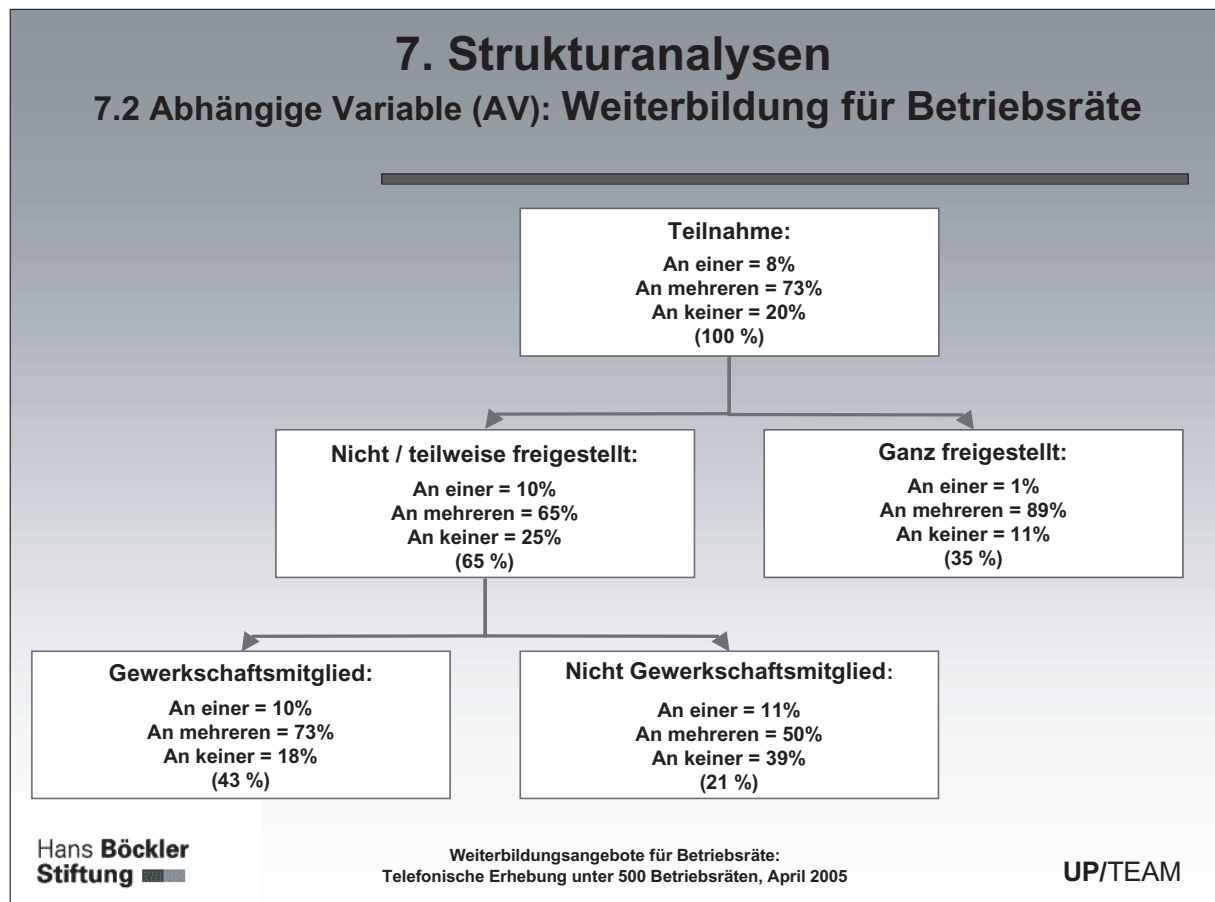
7. Strukturanalysen
7.2 Abhängige Variable (AV): Weiterbildung für Betriebsräte

Teilnahme:
An einer = 8%
An mehreren = 73%
An keiner = 20%
(100 %)

Nicht / teilweise freigestellt:
An einer = 10%
An mehreren = 65%
An keiner = 25%
(65 %)

Ganz freigestellt:
An einer = 1%
An mehreren = 89%
An keiner = 11%
(35 %)

Gewerkschaftsmitglied:
An einer = 10%
An mehreren = 73%
An keiner = 18%
(43 %)

Nicht Gewerkschaftsmitglied:
An einer = 11%
An mehreren = 50%
An keiner = 39%
(21 %)

Hans Böckler Stiftung

Weiterbildungsangebote für Betriebsräte:
Telefonische Erhebung unter 500 Betriebsräten, April 2005

UP/TEAM